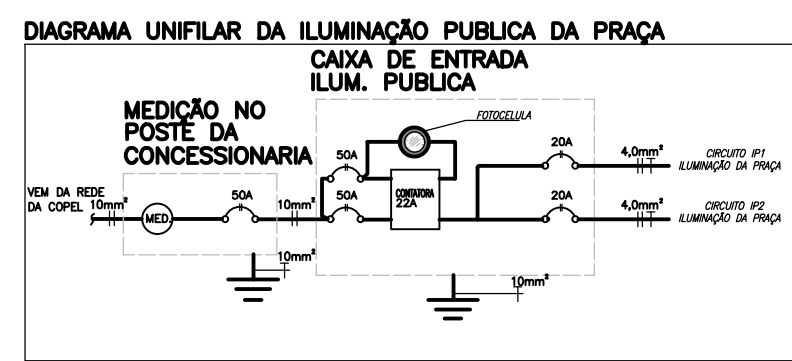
DIAGRAMA UNIFILAR DA ILUMINAÇÃO PUBLICA DA PRAÇA

CAIXA DE ENTRADA ILUM. PUBLICA

MEDIÇÃO NO POSTE DA CONCESSIONARIA

FOTOCELULA

50A

20A

$4{,}0mm^2$

CIRCUITO IP1 ILUMINAÇÃO DA PRAÇA

VEM DA REDE DA COPEL

$10mm^2$

MED.

50A

$10mm^2$

50A

CONTATORA 22A

20A

$4{,}0mm^2$

CIRCUITO IP2 ILUMINAÇÃO DA PRAÇA

$10mm^2$

$10mm^2$